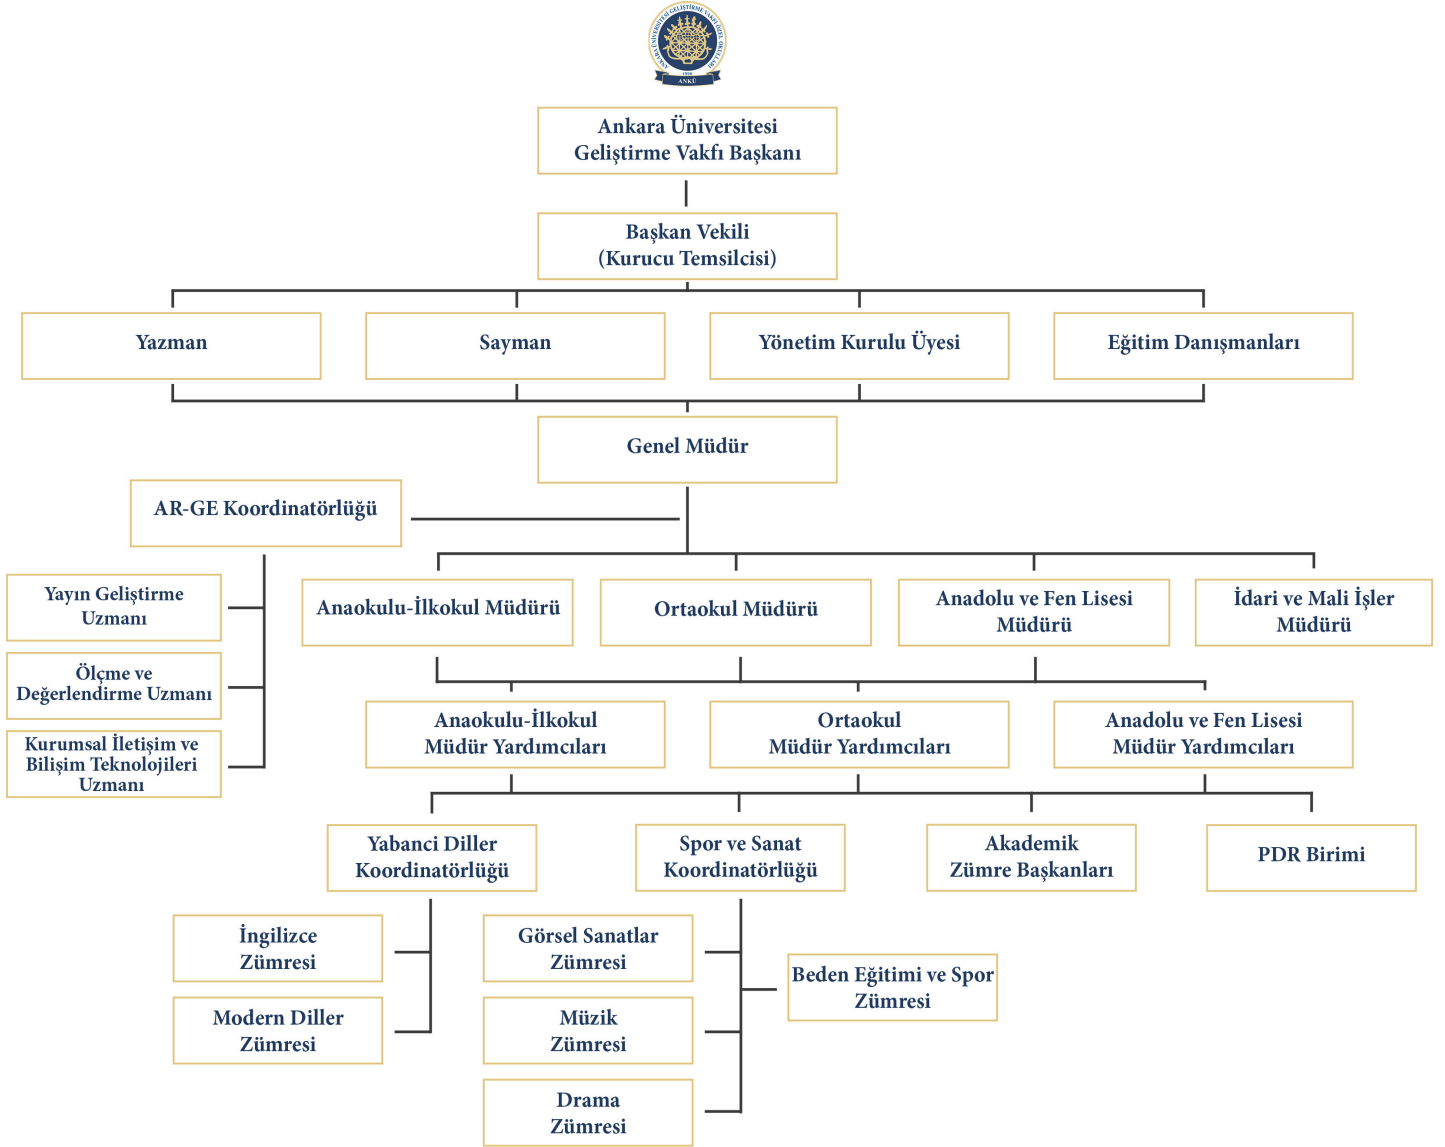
ANKÜ

Ankara Üniversitesi Geliştirme Vakfı Başkanı

Başkan Vekili (Kurucu Temsilcisi)

Yazman

Sayman

Yönetim Kurulu Üyesi

Eğitim Danışmanları

Genel Müdür

AR-GE Koordinatörlüğü

Yayın Geliştirme Uzmanı

Ölçme ve Değerlendirme Uzmanı

Kurumsal İletişim ve Bilişim Teknolojileri Uzmanı

Anaokulu-İlkokul Müdürü

Ortaokul Müdürü

Anadolu ve Fen Lisesi Müdürü

İdari ve Mali İşler Müdürü

Anaokulu-İlkokul Müdür Yardımcıları

Ortaokul Müdür Yardımcıları

Anadolu ve Fen Lisesi Müdür Yardımcıları

Yabanci Diller Koordinatörlüğü

Spor ve Sanat Koordinatörlüğü

Akademik Zümre Başkanları

PDR Birimi

İngilizce Zümresi

Modern Diller Zümresi

Görsel Sanatlar Zümresi

Müzik Zümresi

Drama Zümresi

Beden Eğitimi ve Spor Zümresi